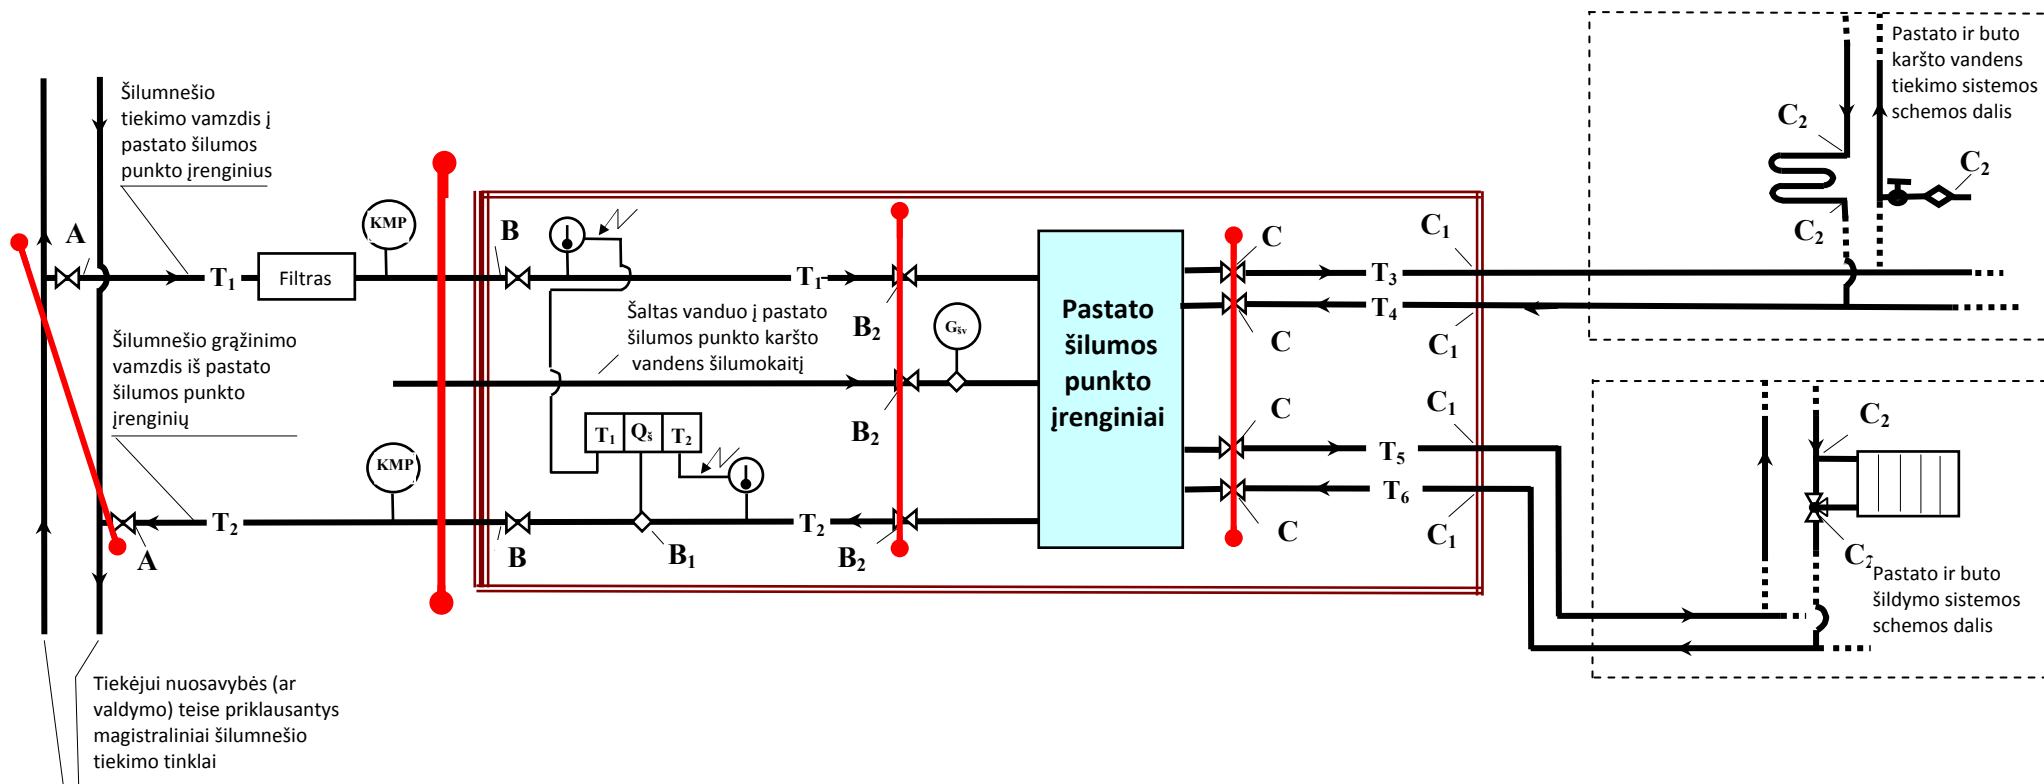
Šilumnešio tiekimo vamzdis į pastato šilumos punkto įrenginius

A

$T_1$

Filtras

KMP

B

$T_1$

$B_2$

Pastato šilumos punkto įrenginiai

C

$T_3$

$T_4$

C

$C_1$

$C_1$

Pastato ir buto karšto vandens tiekimo sistemos schemos dalis

$C_2$

$C_2$

$C_2$

Šilumnešio grąžinimo vamzdis iš pastato šilumos punkto įrenginių

Šaltas vanduo į pastato šilumos punkto karšto vandens šilumokaitį

$G_{šv}$

$B_2$

$T_1$

$Q_š$

$T_2$

KMP

C

$T_5$

$T_6$

C

$C_1$

$C_1$

$C_2$

$C_2$

Pastato ir buto šildymo sistemos schemos dalis

$T_2$

A

B

$B_1$

$T_2$

$B_2$

Tiekėjui nuosavybės (ar valdymo) teise priklausantys magistraliniai šilumnešio tiekimo tinklai